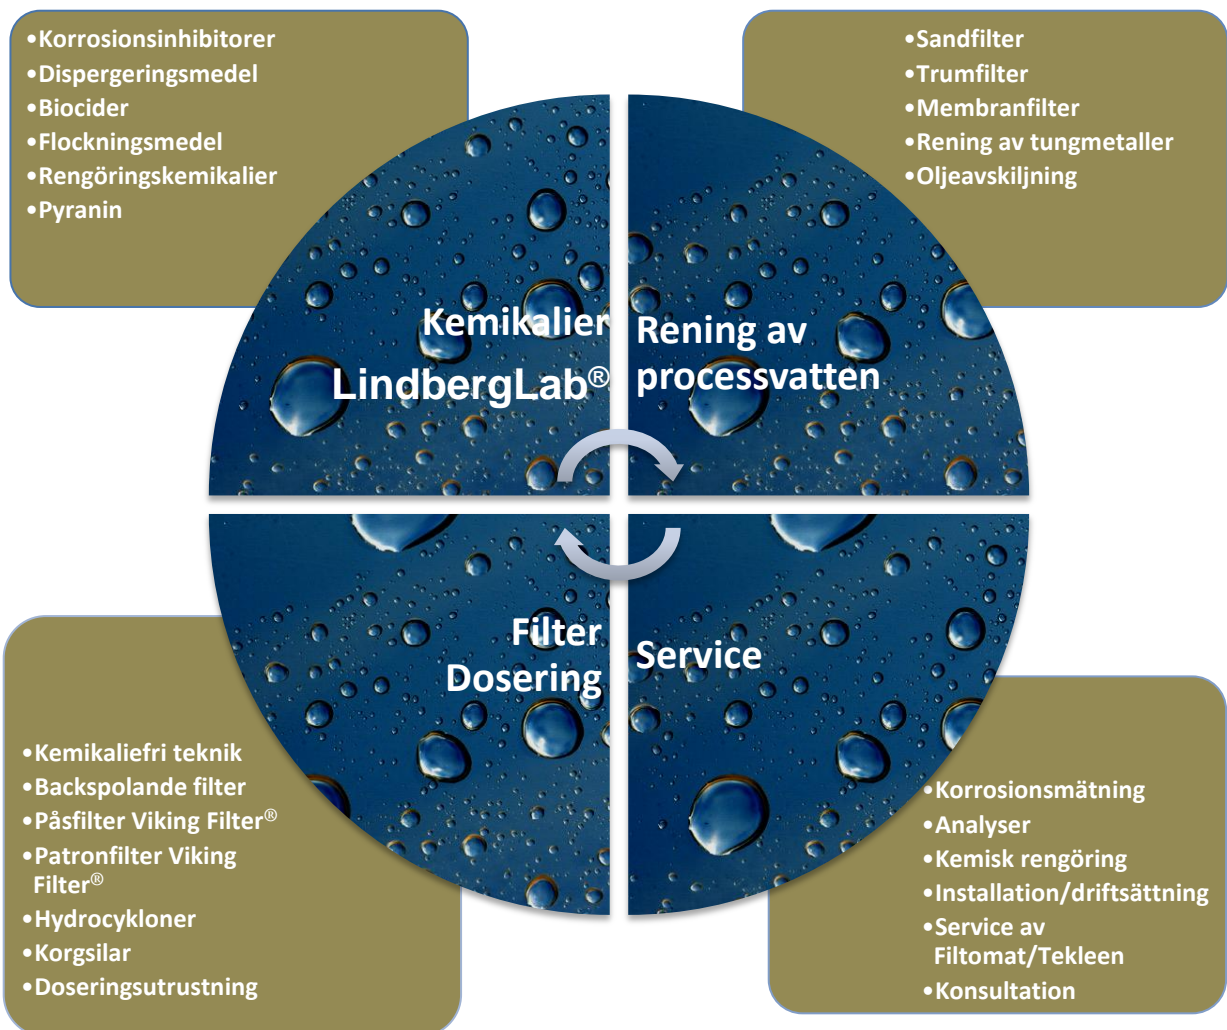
•Korrosionsinhibitorer
•Dispergeringsmedel
•Biocider
•Flockningsmedel
•Rengöringskemikalier
•Pyranin

•Sandfilter
•Trumfilter
•Membranfilter
•Rening av tungmetaller
•Oljeavskiljning

Kemikalier
LindbergLab®

Rening av processvatten

Filter
Dosering

Service

•Kemikaliefri teknik
•Backspolande filter
•Påsfilter Viking Filter®
•Patronfilter Viking Filter®
•Hydrocykloner
•Korgsilar
•Doseringsutrustning

•Korrosionsmätning
•Analyser
•Kemisk rengöring
•Installation/driftsättning
•Service av Filtomat/Tekleen
•Konsultation